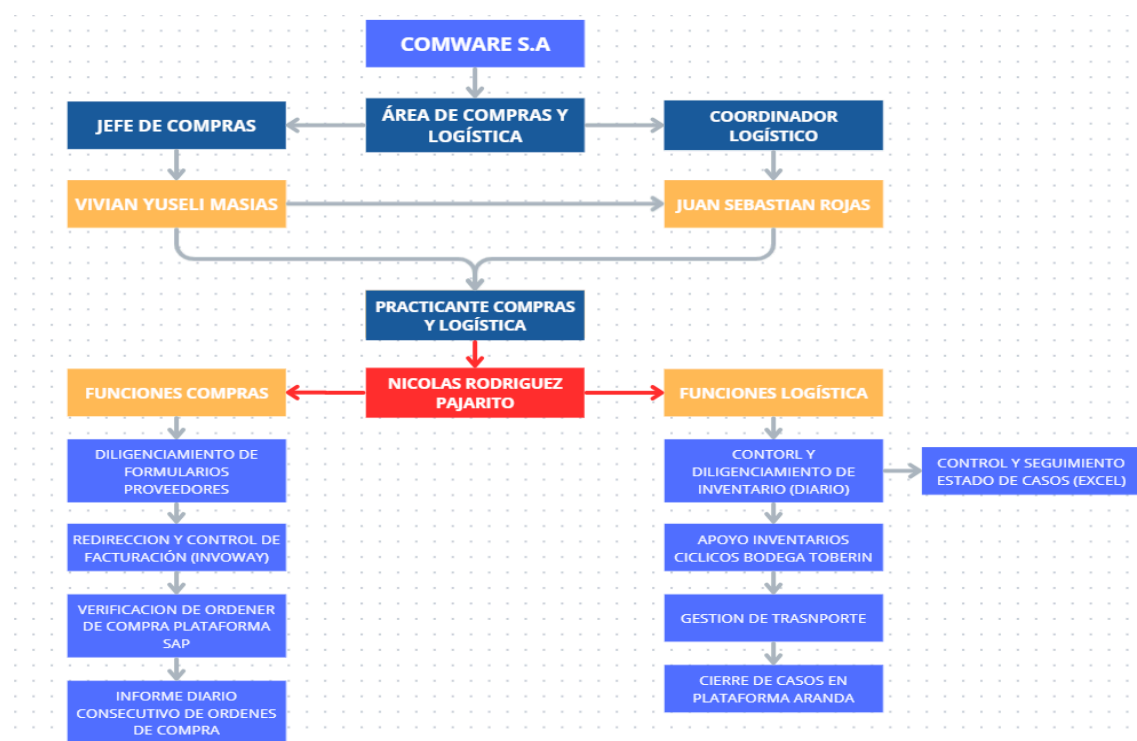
COMWARE S.A

ÁREA DE COMPRAS Y LOGÍSTICA

JEFE DE COMPRAS

COORDINADOR LOGÍSTICO

VIVIAN YUSELI MASIAS

JUAN SEBASTIAN ROJAS

PRACTICANTE COMPRAS Y LOGÍSTICA

NICOLAS RODRIGUEZ PAJARITO

FUNCIONES COMPRAS

FUNCIONES LOGÍSTICA

DILIGENCIAMIENTO DE FORMULARIOS PROVEEDORES

REDIRECCION Y CONTROL DE FACTURACIÓN (INVOWAY)

VERIFICACION DE ORDENER DE COMPRA PLATAFORMA SAP

INFORME DIARIO CONSECUTIVO DE ORDENES DE COMPRA

CONTORL Y DILIGENCIAMIENTO DE INVENTARIO (DIARIO)

CONTROL Y SEGUIMIENTO ESTADO DE CASOS (EXCEL)

APOYO INVENTARIOS CICLICOS BODEGA TOBERIN

GESTION DE TRASNPORTE

CIERRE DE CASOS EN PLATAFORMA ARANDA